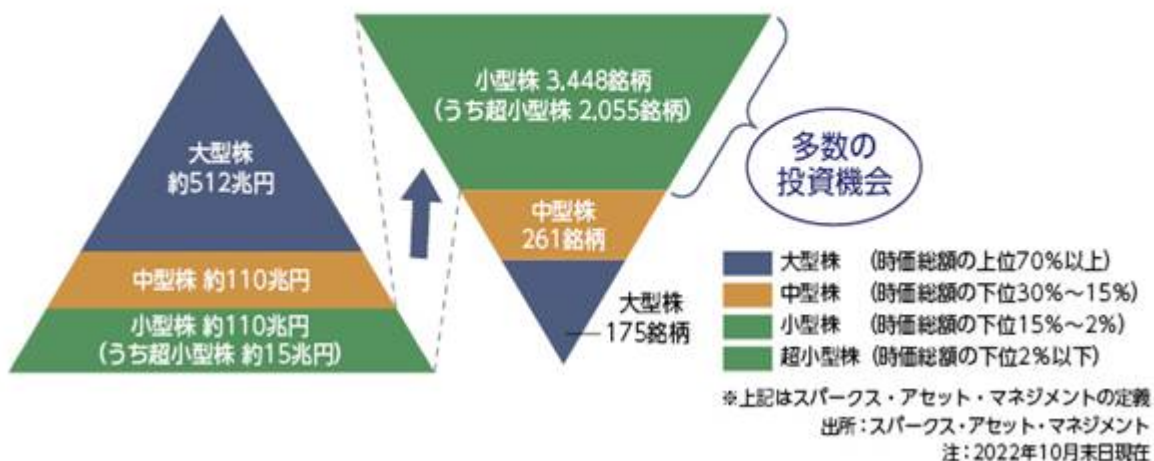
大型株
約512兆円

中型株 約110兆円

小型株 約110兆円
（うち超小型株 約15兆円）

小型株 3,448銘柄
（うち超小型株 2,055銘柄）

中型株
261銘柄

大型株
175銘柄

多数の
投資機会

大型株 （時価総額の上位70%以上）
中型株 （時価総額の下位30%～15%）
小型株 （時価総額の下位15%～2%）
超小型株（時価総額の下位2%以下）

※上記はスパークス・アセット・マネジメントの定義
出所：スパークス・アセット・マネジメント
注：2022年10月末日現在